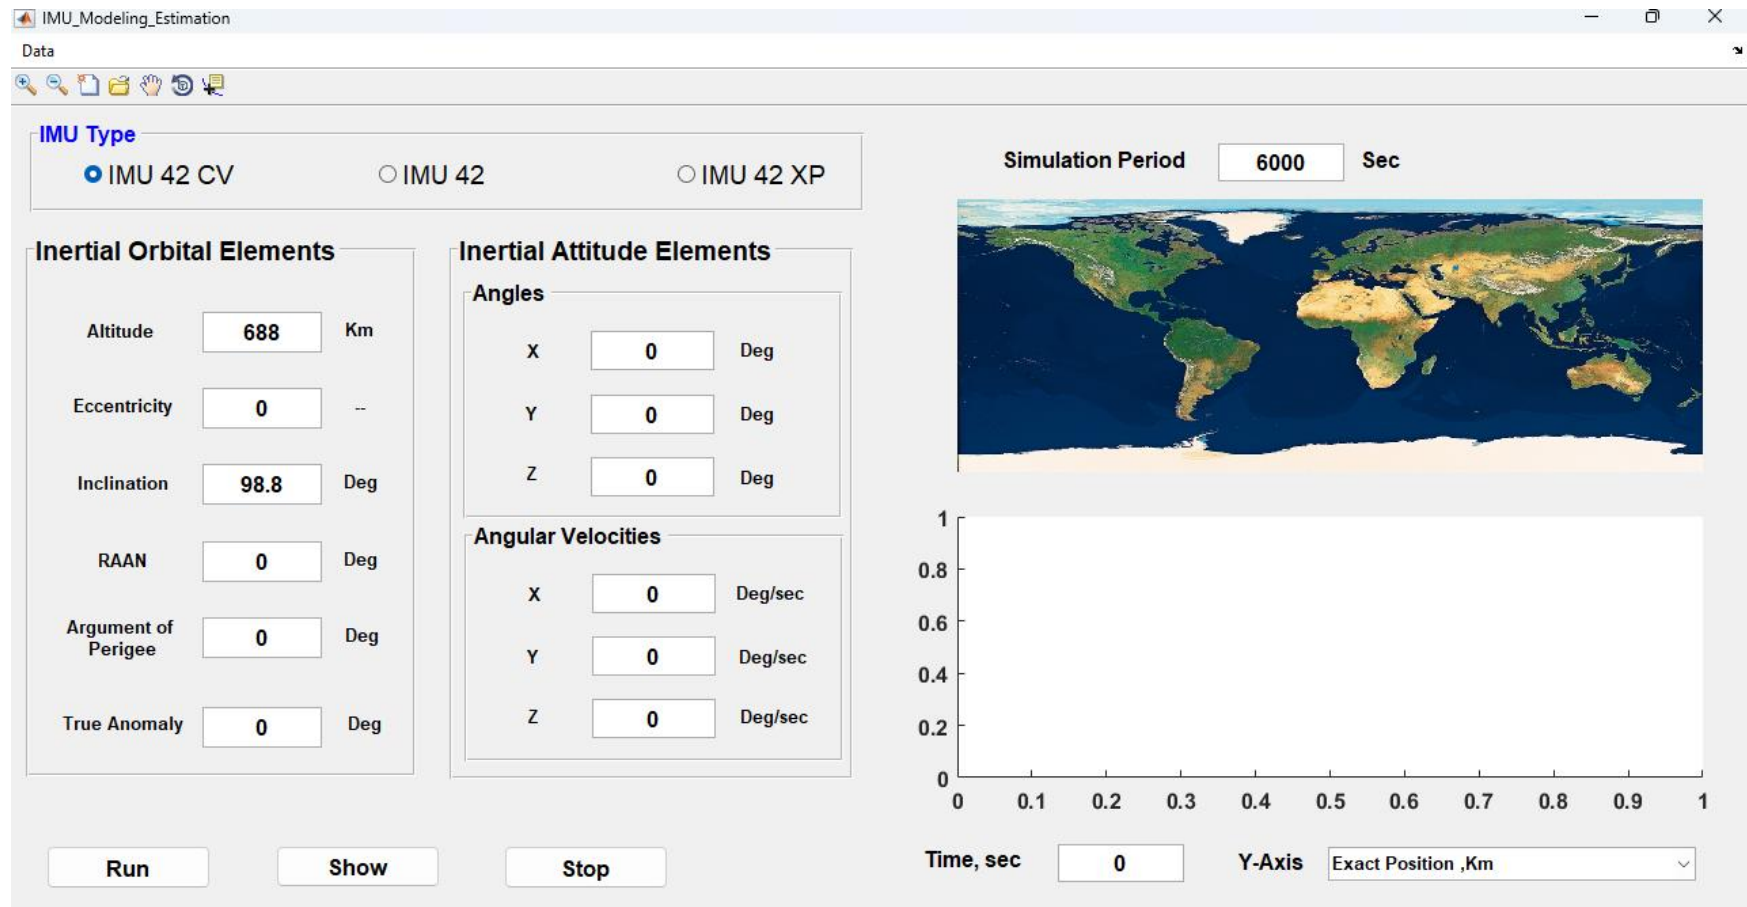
IMU_Modeling_Estimation

Data

IMU Type

IMU 42 CV

IMU 42

IMU 42 XP

Simulation Period 6000 Sec

Inertial Orbital Elements

Altitude 688 Km

Eccentricity 0 --

Inclination 98.8 Deg

RAAN 0 Deg

Argument of Perigee 0 Deg

True Anomaly 0 Deg

Inertial Attitude Elements

Angles

X 0 Deg

Y 0 Deg

Z 0 Deg

Angular Velocities

X 0 Deg/sec

Y 0 Deg/sec

Z 0 Deg/sec

1
0.8
0.6
0.4
0.2
0

0 0.1 0.2 0.3 0.4 0.5 0.6 0.7 0.8 0.9 1

Run

Show

Stop

Time, sec 0

Y-Axis Exact Position ,Km